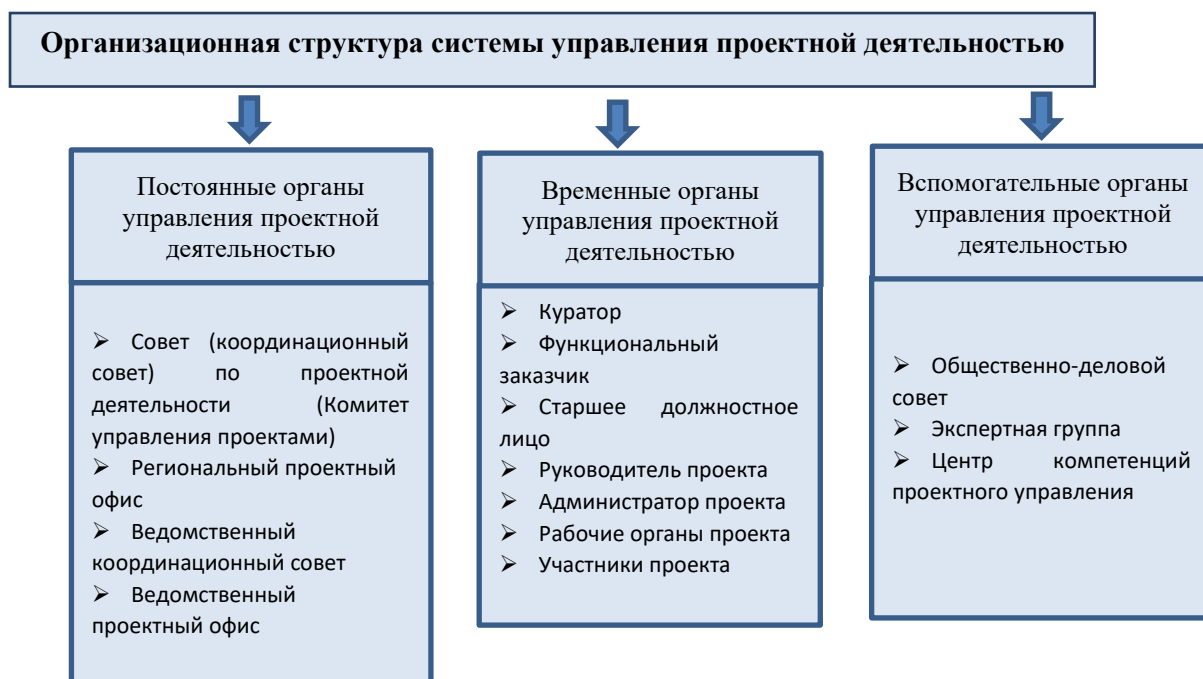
Организационная структура системы управления проектной деятельностью

Постоянные органы управления проектной деятельностью

➢ Совет (координационный совет) по проектной деятельности (Комитет управления проектами)
➢ Региональный проектный офис
➢ Ведомственный координационный совет
➢ Ведомственный проектный офис

Временные органы управления проектной деятельностью

➢ Куратор
➢ Функциональный заказчик
➢ Старшее должностное лицо
➢ Руководитель проекта
➢ Администратор проекта
➢ Рабочие органы проекта
➢ Участники проекта

Вспомогательные органы управления проектной деятельностью

➢ Общественно-деловой совет
➢ Экспертная группа
➢ Центр компетенций проектного управления